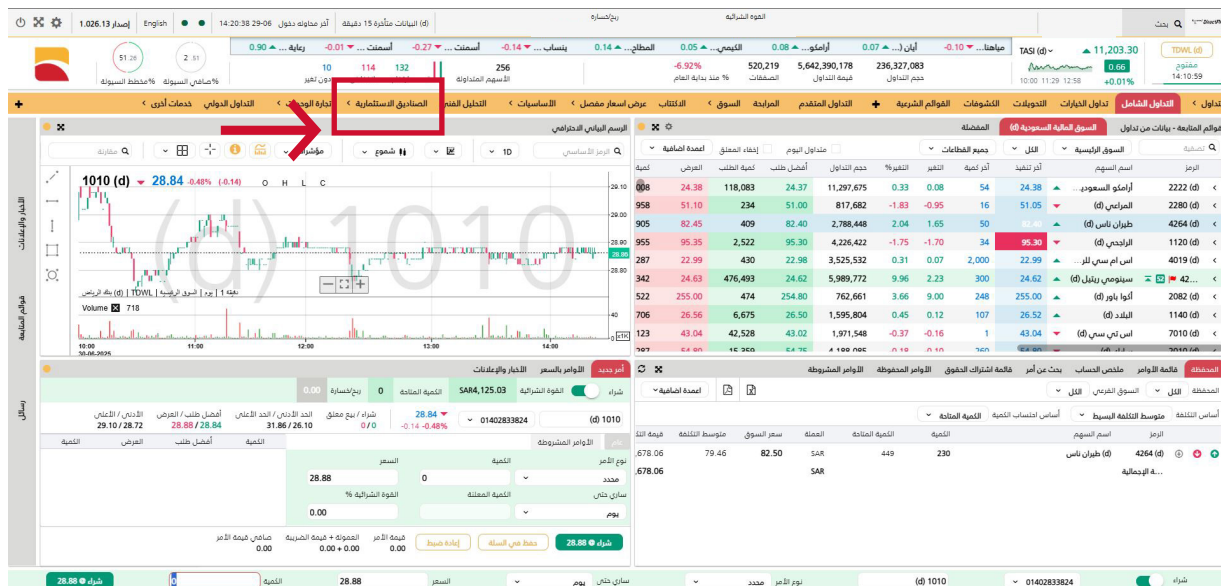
إصدار 1.026.13 | English | 14:20:38 29-06 آخر محاولة دخول | البيانات متأخرة 15 دقيقة (d) | القوة الشرائية | ربح/خسارة | بحث | TDWL (d)

51.26 | 2.51 | %صافي السيولة | %مخطط السيولة

رعاية 0.90 | أسمنت ... -0.01 | أسمنت ... -0.27 | ينساب -0.14 | المطاحن ... 0.14 | الكيمي... 0.05 | أرامكو... 0.08 | أيان (... 0.07 | مياهنا... -0.10 | TASI (d) | 11,203.30 | 0.66 | +0.01% | مفتوح 14:10:59 | 10:00 11:29 12:58

10 | 114 | 132 | 256 | الأسهم المتداولة | دون تغير | -6.92% | % منذ بداية العام | 520,219 | الصفقات | 5,642,390,178 | قيمة التداول | 236,327,083 | حجم التداول

تداول | التداول الشامل | تداول الخيارات | التحويلات | الكشوفات | القوائم الشرعية | التداول المتقدم | المرابحة | السوق | الاكتتاب | عرض اسعار مفصل | الاساسيات | التحليل الفني | الصناديق الاستثمارية | تجارة الوحدات | التداول الدولي | خدمات أخرى

الرسم البياني الاحترافي | الرمز الأساسي | 1D | شموع | مؤشرات | مقارنة
1010 (d) 28.84 -0.48% (-0.14) O H L C
(d) 1010
دقيقة 1 | يوم | السوق الرئيسية | TDWL | (d) بنك الرياض
Volume 718
10:00 30-06-2025 | 11:00 | 12:00 | 13:00 | 14:00
28.96 | 28.88 | 28.80 | 28.72 | 11K
الأخبار والإعلانات | قوائم المتابعة | رسائل

قوائم المتابعة - بيانات من تداول | السوق المالية السعودية (d) | المفضلة
السوق الرئيسية | الكل | جميع القطاعات | متداول اليوم | إخفاء المعلق | اعمدة اضافية | تصفية

| الرمز | اسم السهم | آخر تنفيذ | آخر كمية | التغير | التغير% | حجم التداول | أفضل طلب | كمية الطلب | العرض | كمية |
|---|---|---|---|---|---|---|---|---|---|---|
| 2222 (d) | أرامكو السعودي... | 24.38 | 54 | 0.08 | 0.33 | 11,297,675 | 24.37 | 118,083 | 24.38 | 008 |
| 2280 (d) | المراعي (d) | 51.05 | 16 | -0.95 | -1.83 | 817,682 | 51.05 | 234 | 51.10 | 958 |
| 4264 (d) | طيران ناس (d) | 82.40 | 50 | 1.65 | 2.04 | 2,788,448 | 82.40 | 409 | 82.45 | 905 |
| 1120 (d) | الراجحي (d) | 95.30 | 34 | -1.70 | -1.75 | 4,226,422 | 95.30 | 2,522 | 95.35 | 955 |
| 4019 (d) | اس ام سي للر... | 22.99 | 2,000 | 0.07 | 0.31 | 3,525,532 | 22.98 | 430 | 22.99 | 287 |
| 42... | سينومي ريتيل (d) | 24.62 | 300 | 2.23 | 9.96 | 5,989,772 | 24.62 | 476,493 | 24.63 | 342 |
| 2082 (d) | أكوا باور (d) | 255.00 | 248 | 9.00 | 3.66 | 762,661 | 254.80 | 474 | 255.00 | 522 |
| 1140 (d) | البلاد (d) | 26.52 | 107 | 0.12 | 0.45 | 1,595,804 | 26.50 | 6,675 | 26.56 | 706 |
| 7010 (d) | اس تي سي (d) | 43.04 | 1 | -0.16 | -0.37 | 1,971,548 | 43.02 | 42,528 | 43.04 | 123 |

الأخبار والإعلانات | الأوامر بالسعر | أمر جديد
شراء | القوة الشرائية SAR4,125.03 | الكمية المتاحة 0 | ربح/خسارة 0.00
1010 (d) | 01402833524 | 28.84 -0.14 -0.48% | شراء / بيع معلق 0/0 | الحد الأدنى / الحد الأعلى 31.86 / 26.10 | أفضل طلب / العرض 28.84 / 28.88 | الأدنى / الأعلى 29.10 / 28.72
الكمية | العرض | أفضل طلب | الكمية
الأوامر المشروطة
نوع الأمر: محدد | الكمية: 0 | السعر: 28.88
ساري حتى: يوم | الكمية المعلنة | القوة الشرائية %: 0.00
شراء 28.88 | حفظ في السلة | إعادة ضبط | قيمة الأمر 0.00 | العمولة + قيمة الضريبة 0.00 + 0.00 | صافي قيمة الأمر 0.00

المحفظة | قائمة الأوامر | ملخص الحساب | بحث عن أمر | قائمة اشتراك الحقوق | الأوامر المحفوظة | الأوامر المشروطة
المحفظة | الكل | السوق الفرعي | الكل | اعمدة اضافية
أساس التكلفة | متوسط التكلفة البسيط | أساس احتساب الكمية | الكمية المتاحة

| الرمز | اسم السهم | الكمية | الكمية المتاحة | العملة | سعر السوق | متوسط التكلفة | قيمة التكلفة |
|---|---|---|---|---|---|---|---|
| 4264 (d) | طيران ناس (d) | 230 | 449 | SAR | 82.50 | 79.46 | ,678.06 |
| | ...ـة الإجمالية | | | SAR | | | ,678.06 |

شراء 28.88 | الكمية | 28.88 | السعر | يوم | ساري حتى | محدد | نوع الأمر | (d) 1010 | 01402833824 | شراء